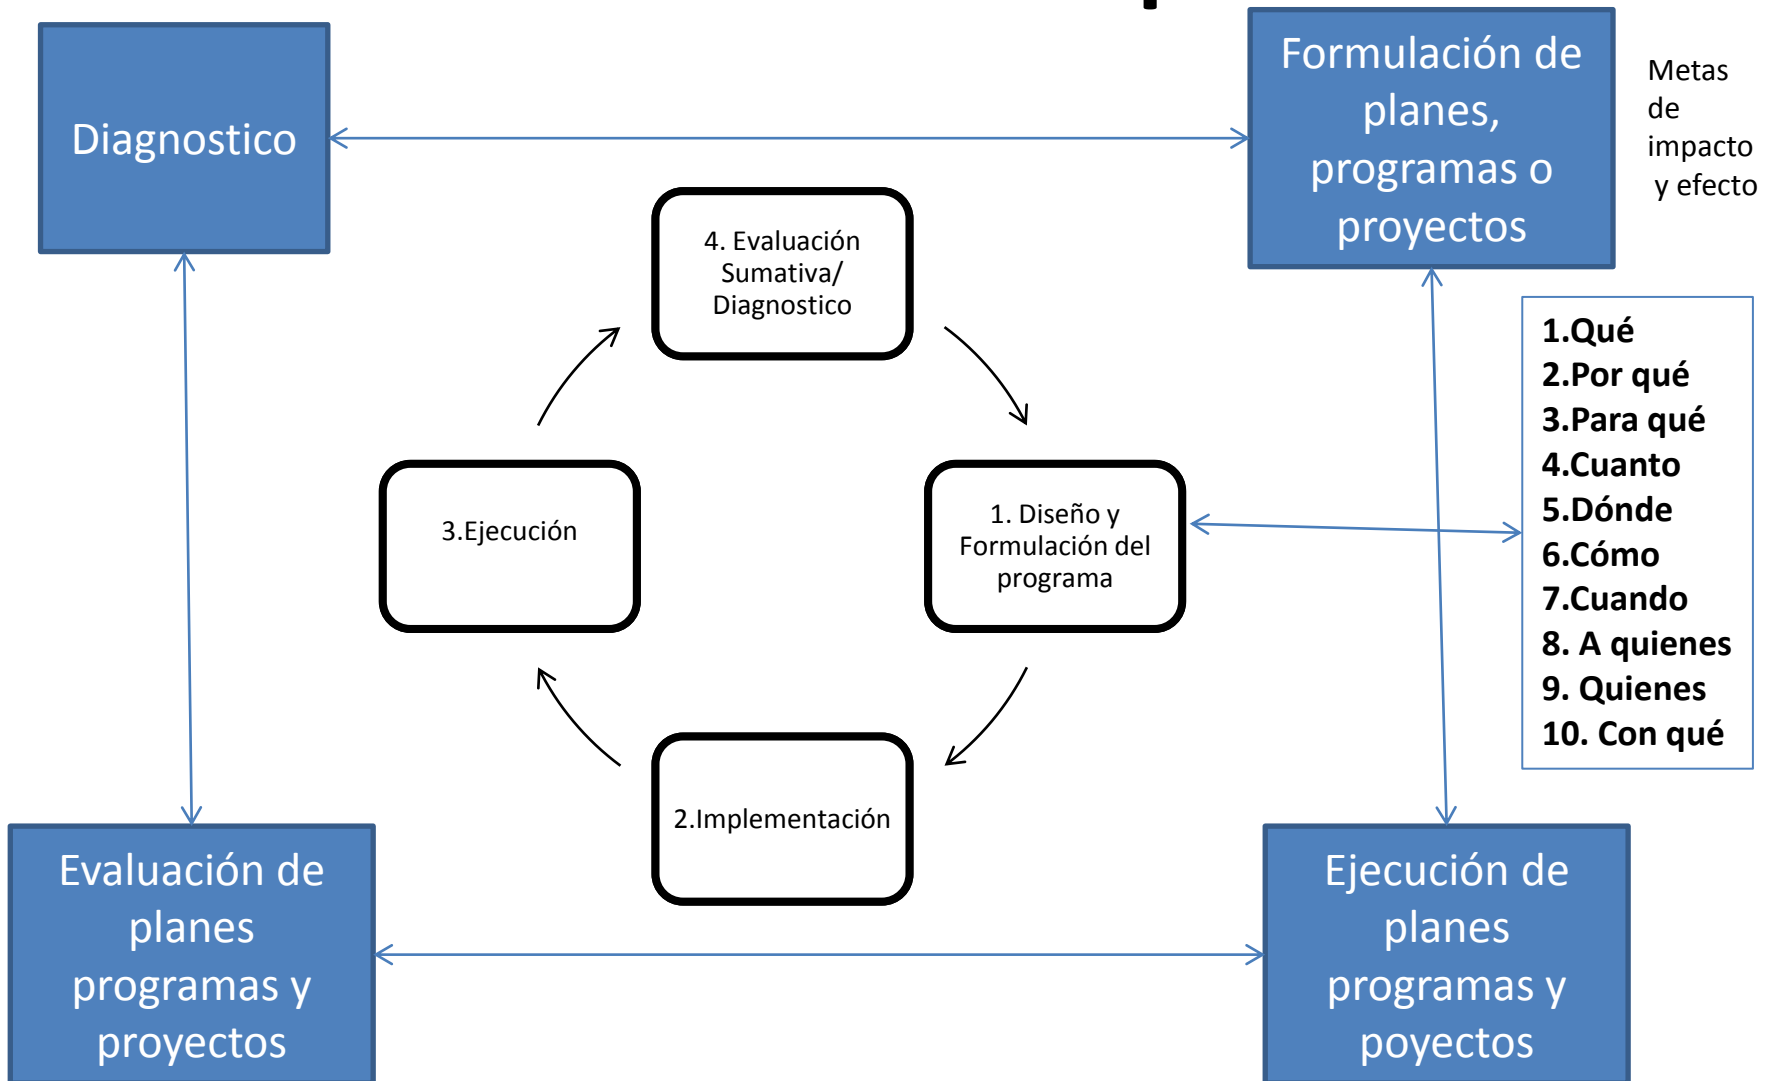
Diagnostico

Formulación de planes, programas o proyectos

Metas de impacto y efecto

4. Evaluación Sumativa/ Diagnostico

3.Ejecución

1. Diseño y Formulación del programa

2.Implementación

1.Qué
2.Por qué
3.Para qué
4.Cuanto
5.Dónde
6.Cómo
7.Cuando
8. A quienes
9. Quienes
10. Con qué

Evaluación de planes programas y proyectos

Ejecución de planes programas y poyectos